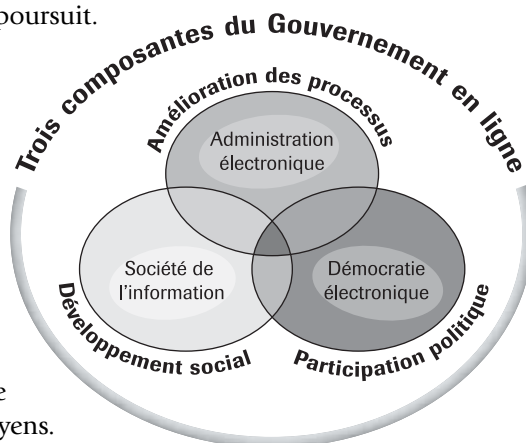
poursuit.

Trois composantes du Gouvernement en ligne

Amélioration des processus

Administration électronique

Société de l'information

Démocratie électronique

Développement social

Participation politique

e
yens.